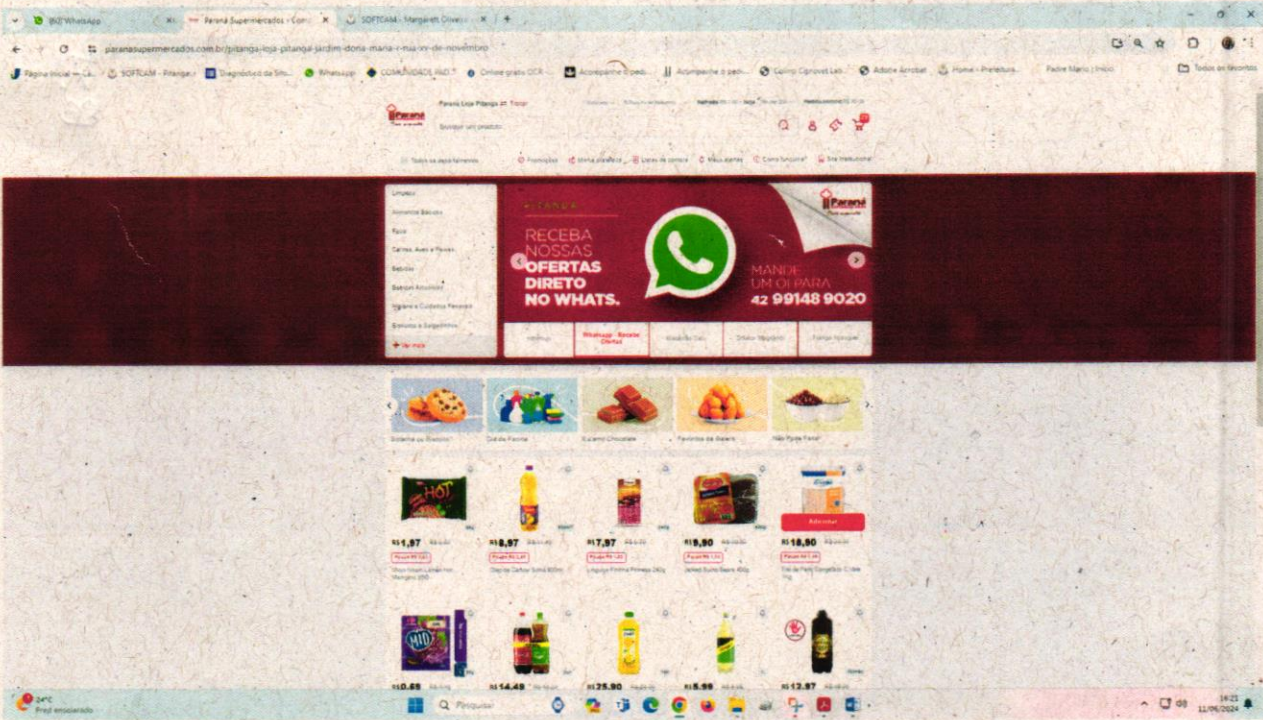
(82) WhatsApp
Paraná Supermercados - Com
SOFTCAM - Margareth Oliveira

paranasupermercados.com.br/pitanga-loja-pitanga-jardim-dona-maria-r-rua-xv-de-novembro

Página Inicial — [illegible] SOFTCAM - Pitanga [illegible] Diagnóstico da Situ... WhatsApp COMUNIDADE PADE Online grátis OCR Acompanhe o pedi... Acompanhe o pedi... Config Cignovet Lab... Adobe Acrobat Home - Prefeitura... Padre Mario | Início Todos os favoritos

Paraná Loja Pitanga Trocar
Buscar um produto

Todos os departamentos Promoções Minha Paraná Listas de compra Meus pedidos Como funciona? Seu Mercado

Limpeza
Alimentos Básicos
Frios
Carnes, Aves e Peixes
Bebidas
Bebidas Alcoólicas
Higiene e Cuidados Pessoais
Biscoitos e Salgadinhos
Ver mais

PITANGA
RECEBA NOSSAS OFERTAS DIRETO NO WHATS.
MANDE UM OI PARA
42 99148 9020
Paraná

WhatsApp - Receber Ofertas

Sobremesa ou Biscoito
Dia da Faxina
Eu amo Chocolate
Favoritos da Balança
Não Pode Faltar

HOT

R$1,97
R$8,97
R$7,97
R$9,90
R$18,90
Adicionar

R$0,69
R$14,49
R$25,90
R$5,99
R$12,97

Pesquisar
24°C Pred ensolarado
16:21 11/06/2024